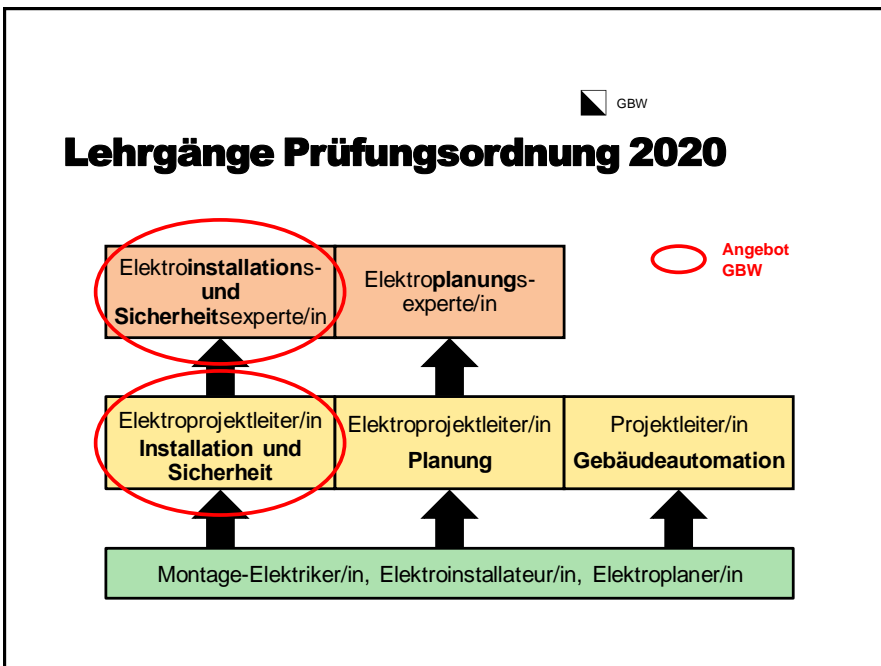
GBW

Lehrgänge Prüfungsordnung 2020

Elektroinstallations- und Sicherheitsexperte/in

Elektroplanungs- experte/in

Angebot GBW

Elektroprojektleiter/in Installation und Sicherheit

Elektroprojektleiter/in Planung

Projektleiter/in Gebäudeautomation

Montage-Elektriker/in, Elektroinstallateur/in, Elektroplaner/in